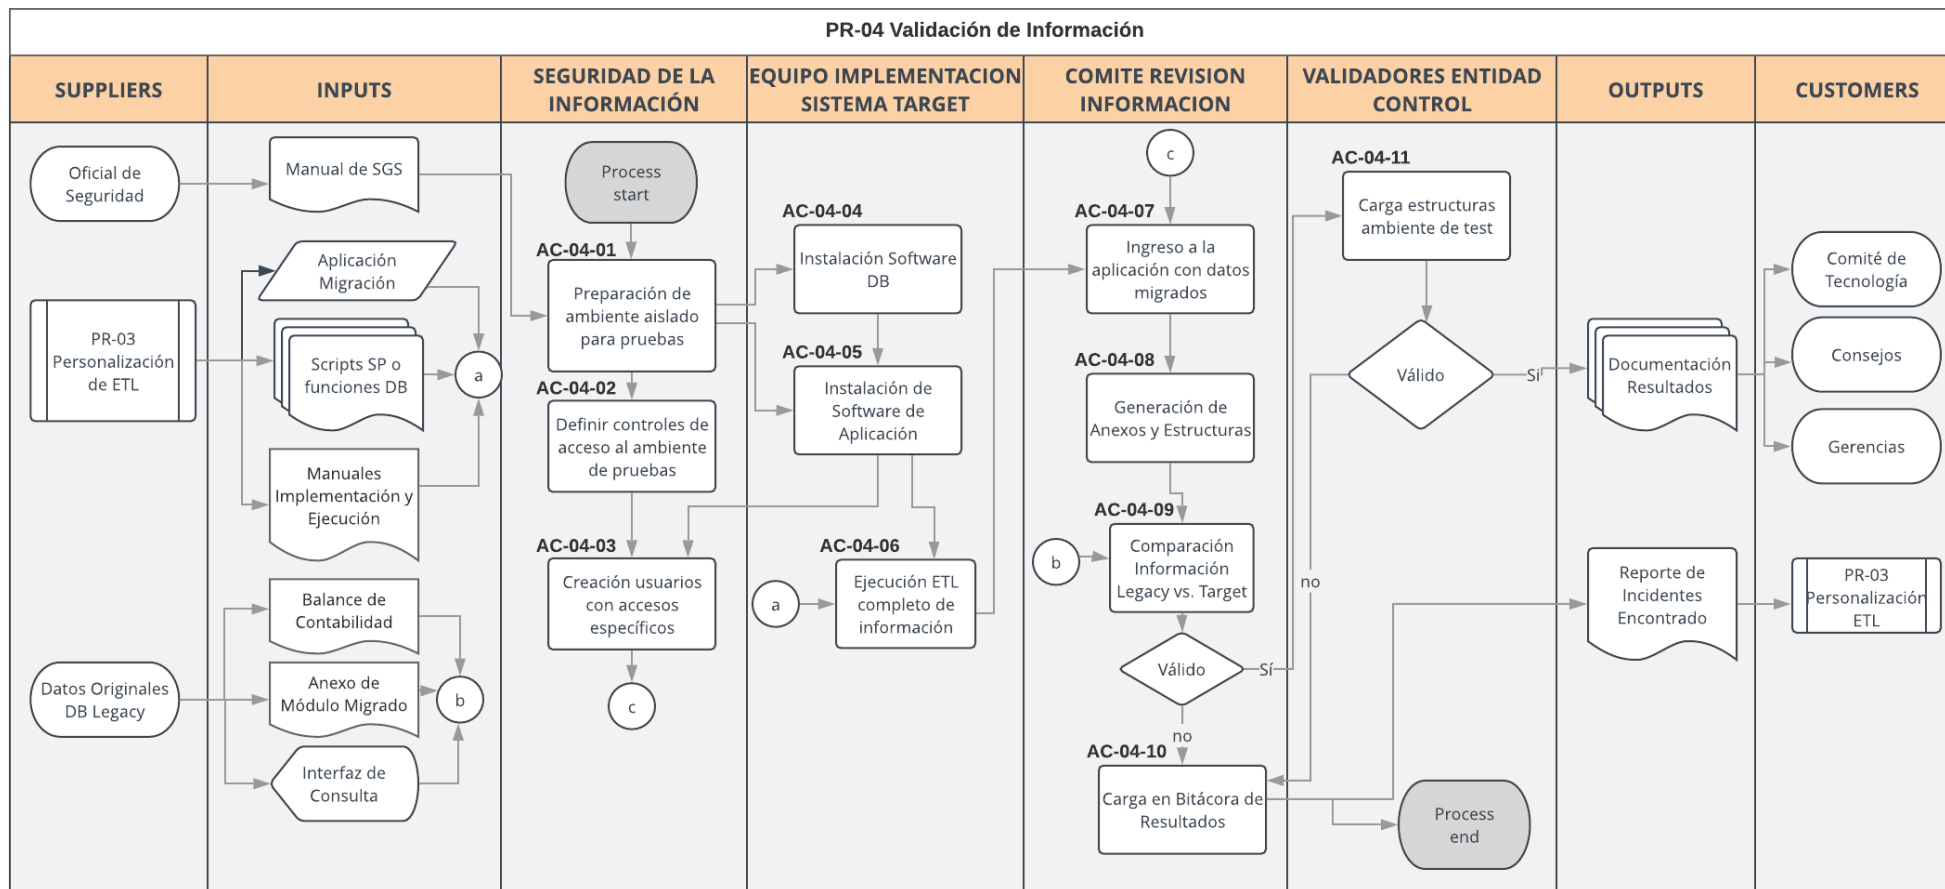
PR-04 Validación de Información

| SUPPLIERS | INPUTS | SEGURIDAD DE LA INFORMACIÓN | EQUIPO IMPLEMENTACION SISTEMA TARGET | COMITE REVISION INFORMACION | VALIDADORES ENTIDAD CONTROL | OUTPUTS | CUSTOMERS |
|---|---|---|---|---|---|---|---|

Oficial de Seguridad

PR-03 Personalización de ETL

Datos Originales DB Legacy

Manual de SGS

Aplicación Migración

Scripts SP o funciones DB

a

Manuales Implementación y Ejecución

Balance de Contabilidad

Anexo de Módulo Migrado

b

Interfaz de Consulta

Process start

AC-04-01
Preparación de ambiente aislado para pruebas

AC-04-02
Definir controles de acceso al ambiente de pruebas

AC-04-03
Creación usuarios con accesos específicos

c

AC-04-04
Instalación Software DB

AC-04-05
Instalación de Software de Aplicación

a

AC-04-06
Ejecución ETL completo de información

c

AC-04-07
Ingreso a la aplicación con datos migrados

AC-04-08
Generación de Anexos y Estructuras

b

AC-04-09
Comparación Información Legacy vs. Target

Válido

Sí

no

AC-04-10
Carga en Bitácora de Resultados

Process end

AC-04-11
Carga estructuras ambiente de test

Válido

Sí

no

Documentación Resultados

Reporte de Incidentes Encontrado

Comité de Tecnología

Consejos

Gerencias

PR-03 Personalización ETL